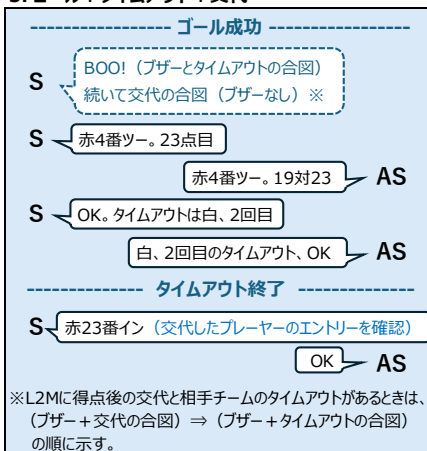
---------------- ゴール成功 ----------------

S BOO!（ブザーとタイムアウトの合図）続いて交代の合図（ブザーなし）※

S 赤4番ツー。23点目

赤4番ツー。19対23 AS

S OK。タイムアウトは白、2回目

白、2回目のタイムアウト、OK AS

-------------- タイムアウト終了 --------------

S 赤23番イン（交代したプレーヤーのエントリーを確認）

OK AS

※L2Mに得点後の交代と相手チームのタイムアウトがあるときは、（ブザー＋交代の合図）⇒（ブザー＋タイムアウトの合図）の順に示す。